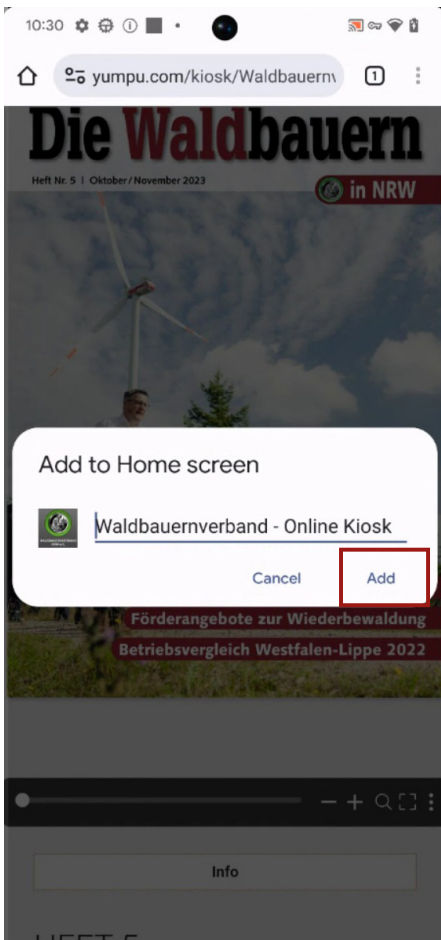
10:30

yumpu.com/kiosk/Waldbauernv

1

Die Waldbauern

Heft Nr. 5 | Oktober/November 2023

in NRW

Add to Home screen

Waldbauernverband - Online Kiosk

Cancel

Add

Förderangebote zur Wiederbewaldung

Betriebsvergleich Westfalen-Lippe 2022

Info

HEFT 5